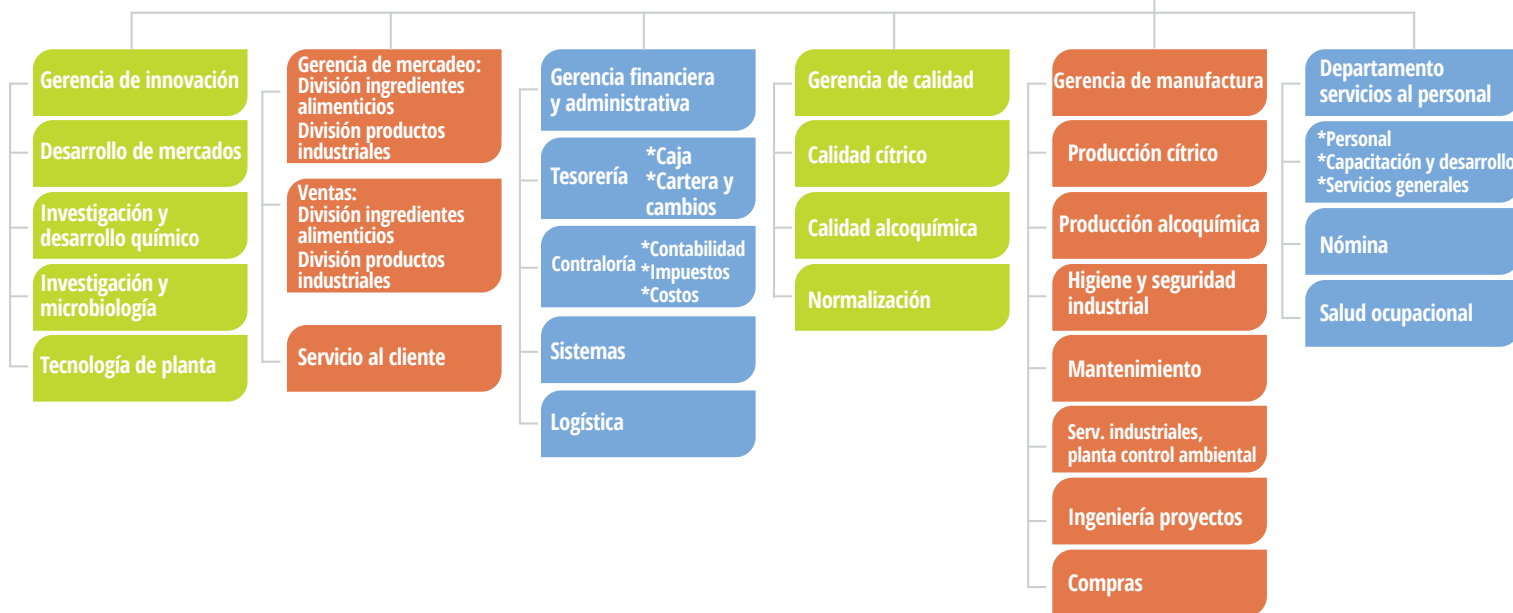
Gerencia de innovación

Desarrollo de mercados

Investigación y desarrollo químico

Investigación y microbiología

Tecnología de planta

Gerencia de mercadeo: División ingredientes alimenticios División productos industriales

Ventas: División ingredientes alimenticios División productos industriales

Servicio al cliente

Gerencia financiera y administrativa

Tesorería *Caja *Cartera y cambios

Contraloría *Contabilidad *Impuestos *Costos

Sistemas

Logística

Gerencia de calidad

Calidad cítrico

Calidad alcoquímica

Normalización

Gerencia de manufactura

Producción cítrico

Producción alcoquímica

Higiene y seguridad industrial

Mantenimiento

Serv. industriales, planta control ambiental

Ingeniería proyectos

Compras

Departamento servicios al personal

*Personal *Capacitación y desarrollo *Servicios generales

Nómina

Salud ocupacional